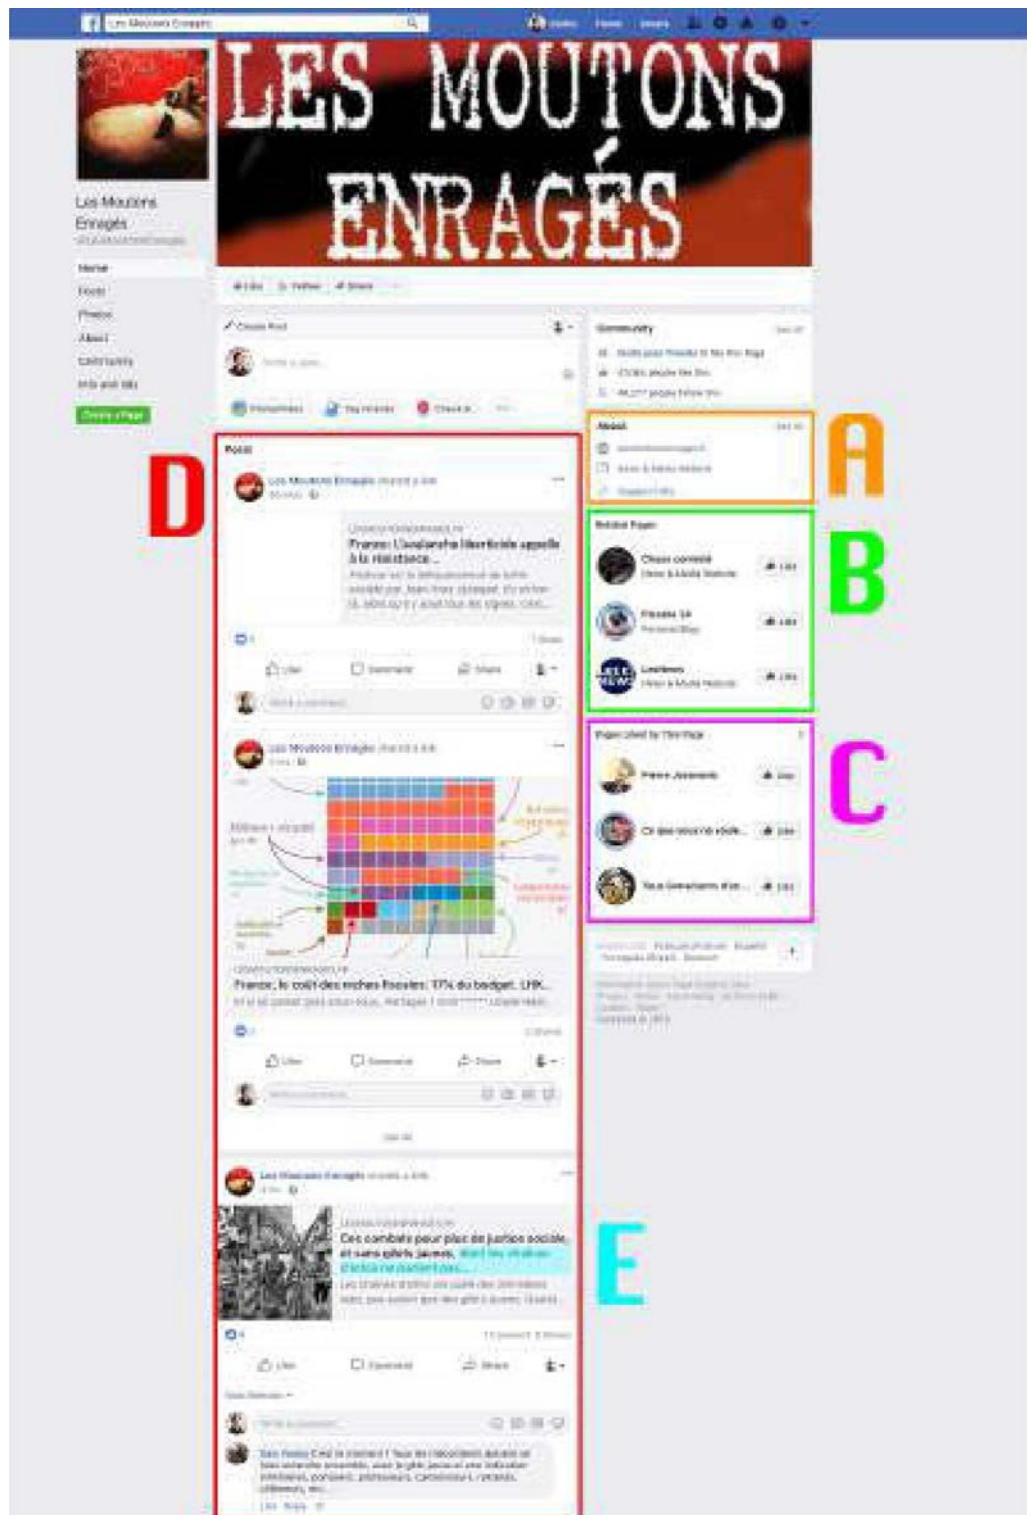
Les Moutons Enragés

Home

LES MOUTONS ENRAGÉS

Les Moutons Enragés

Home
Posts
Photos
About
Community
Info and Ads
Create a Page

Like
Follow
Share

Create Post

Photo/Video
Tag Friends
Check in

Community

About

Related Pages

Chaos contrôlé

Planète 24

Lesnews

Pages Liked by This Page

Pierre Jovanovic

Ce que vous ne voulez...

Tous Gouvernants d'un...

A

B

C

D

E

Posts

Les Moutons Enragés

France: L'avalanche libercticide appelle à la résistance...

Like
Comment
Share

Les Moutons Enragés

France, le coût des riches fiscales: 17% du budget. LHK...

Like
Comment
Share

Les Moutons Enragés

Ces combats pour plus de justice sociale, et sans gilets jaunes, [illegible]

Like
Comment
Share